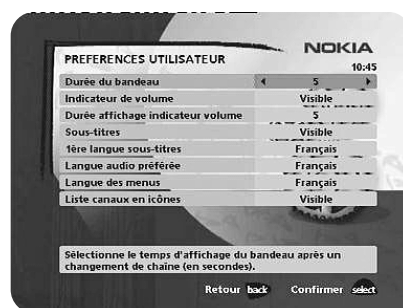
PREFERENCES UTILISATEUR

NOKIA

10:45

| | |
|---|---|
| Durée du bandeau | 5 |
| Indicateur de volume | Visible |
| Durée affichage indicateur volume | 5 |
| Sous-titres | Visible |
| 1ère langue sous-titres | Français |
| Langue audio préférée | Français |
| Langue des menus | Français |
| Liste canaux en icônes | Visible |

Sélectionne le temps d'affichage du bandeau après un changement de chaîne (en secondes).

Retour back Confirmer select